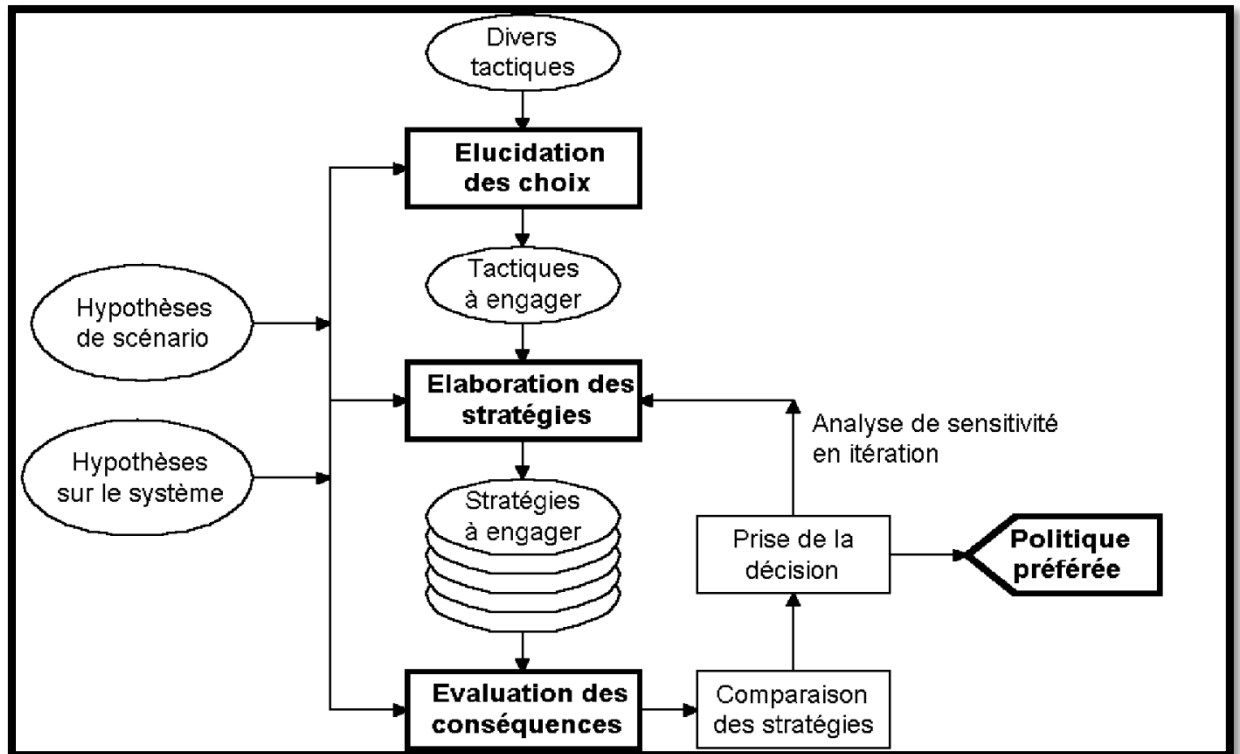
Divers tactiques

Elucidation des choix

Tactiques à engager

Hypothèses de scénario

Elaboration des stratégies

Analyse de sensitivité en itération

Hypothèses sur le système

Stratégies à engager

Prise de la décision

Politique préférée

Evaluation des conséquences

Comparaison des stratégies